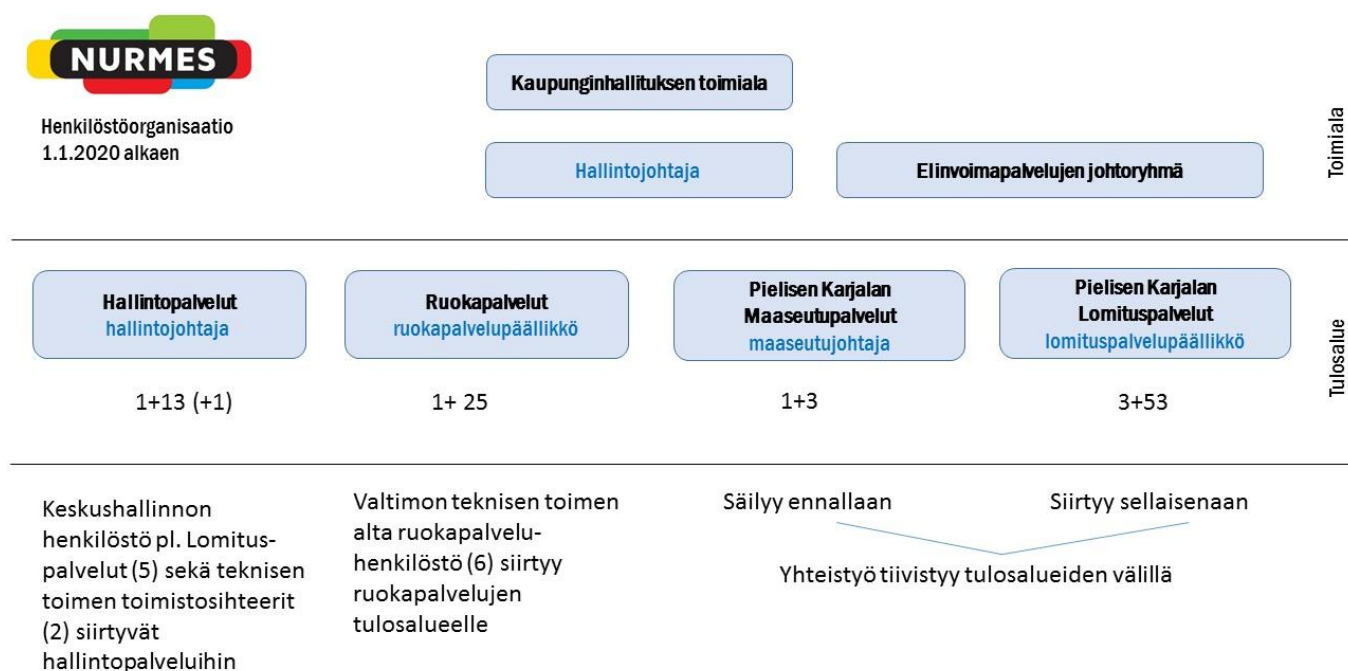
NURMES

Henkilöstöorganisaatio 1.1.2020 alkaen

Kaupunginhallituksen toimiala

Hallintojohtaja

Elinvoimapalvelujen johtoryhmä

Toimiala

Hallintopalvelut
hallintojohtaja

Ruokapalvelut
ruokapalvelupäällikkö

Pielisen Karjalan Maaseutupalvelut
maaseutujohtaja

Pielisen Karjalan Lomituspalvelut
lomituspalvelupäällikkö

Tulosalue

1+13 (+1)

1+ 25

1+3

3+53

Keskushallinnon henkilöstö pl. Lomitus-palvelut (5) sekä teknisen toimen toimistosihteerit (2) siirtyvät hallintopalveluihin

Valtimon teknisen toimen alta ruokapalvelu-henkilöstö (6) siirtyy ruokapalvelujen tulosalueelle

Säilyy ennallaan

Siirtyy sellaisenaan

Yhteistyö tiivistyy tulosalueiden välillä